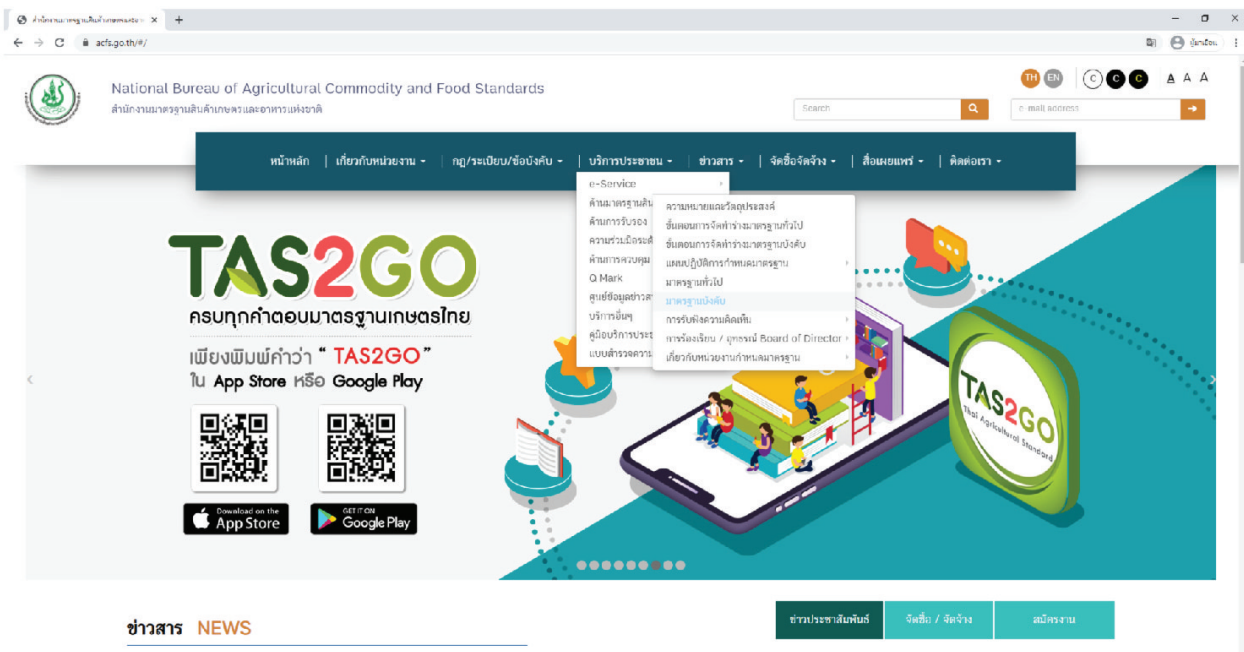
สำนักงานมาตรฐานสินค้าเกษตรและ ×

acfs.go.th/#/

ผู้มาเยือน

National Bureau of Agricultural Commodity and Food Standards
สำนักงานมาตรฐานสินค้าเกษตรและอาหารแห่งชาติ

TH EN C C C A A A

Search

e-mail address

หน้าหลัก | เกี่ยวกับหน่วยงาน | กฎ/ระเบียบ/ข้อบังคับ | บริการประชาชน | ข่าวสาร | จัดซื้อจัดจ้าง | สื่อเผยแพร่ | ติดต่อเรา

e-Service
ด้านมาตรฐานสิน
ด้านการรับรอง
ความร่วมมือระห
ด้านการควบคุม
Q Mark
ศูนย์ข้อมูลข่าวส
บริการอื่นๆ
คู่มือบริการประช
แบบสำรวจความ

ความหมายและวัตถุประสงค์
ขั้นตอนการจัดทำร่างมาตรฐานทั่วไป
ขั้นตอนการจัดทำร่างมาตรฐานบังคับ
แผนปฏิบัติการกำหนดมาตรฐาน
มาตรฐานทั่วไป
มาตรฐานบังคับ
การรับฟังความคิดเห็น
การร้องเรียน / อุทธรณ์ Board of Director
เกี่ยวกับหน่วยงานกำหนดมาตรฐาน

TAS2GO
ครบทุกคำตอบมาตรฐานเกษตรไทย
เพียงพิมพ์คำว่า " TAS2GO "
ใน App Store หรือ Google Play

Download on the App Store
GET IT ON Google Play

TAS2GO Thai Agricultural Standard

ข่าวสาร NEWS

ข่าวประชาสัมพันธ์ | จัดซื้อ / จัดจ้าง | สมัครงาน